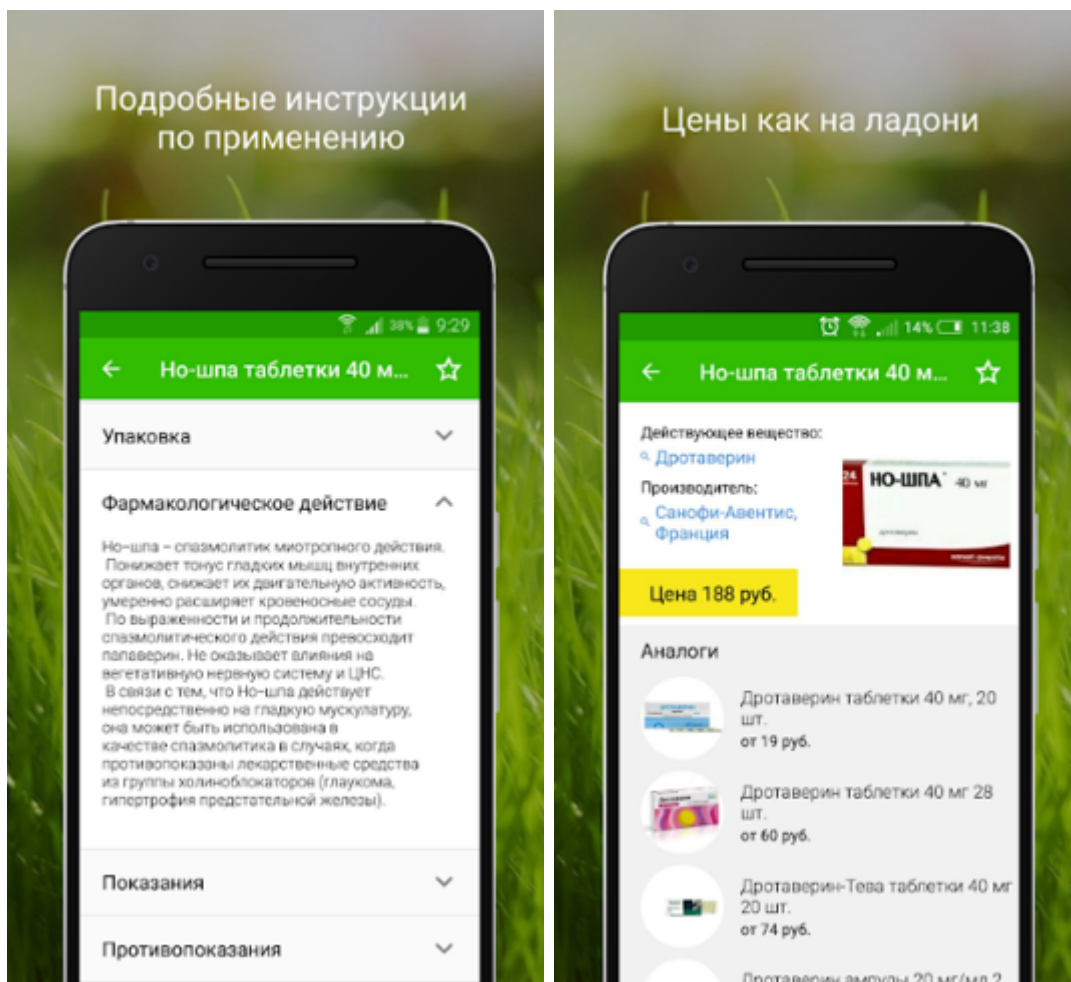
Подробные инструкции по применению

38% 9:29

Но-шпа таблетки 40 м...

Упаковка

Фармакологическое действие

Но-шпа – спазмолитик миотропного действия. Понижает тонус гладких мышц внутренних органов, снижает их двигательную активность, умеренно расширяет кровеносные сосуды. По выраженности и продолжительности спазмолитического действия превосходит папаверин. Не оказывает влияния на вегетативную нервную систему и ЦНС. В связи с тем, что Но-шпа действует непосредственно на гладкую мускулатуру, она может быть использована в качестве спазмолитика в случаях, когда противопоказаны лекарственные средства из группы холиноблокаторов (глаукома, гипертрофия предстательной железы).

Показания

Противопоказания

Цены как на ладони

14% 11:38

Но-шпа таблетки 40 м...

Действующее вещество:
Дротаверин
Производитель:
Санофи-Авентис, Франция

24 НО-ШПА 40 мг

Цена 188 руб.

Аналоги

Дротаверин таблетки 40 мг, 20 шт.
от 19 руб.

Дротаверин таблетки 40 мг 28 шт.
от 60 руб.

Дротаверин-Тева таблетки 40 мг 20 шт.
от 74 руб.

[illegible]